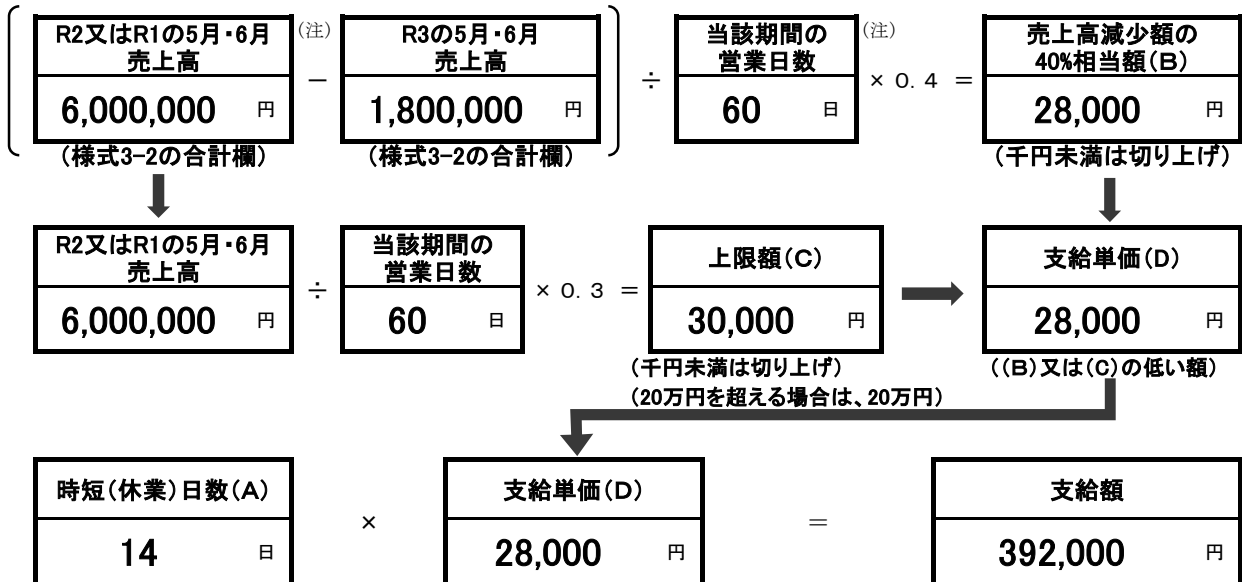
R2又はR1の5月・6月売上高

6,000,000 円

（様式3-2の合計欄）

(注)

－

R3の5月・6月売上高

1,800,000 円

（様式3-2の合計欄）

÷

当該期間の営業日数

60 日

(注)

× 0.4 ＝

売上高減少額の40%相当額（B）

28,000 円

（千円未満は切り上げ）

R2又はR1の5月・6月売上高

6,000,000 円

÷

当該期間の営業日数

60 日

× 0.3 ＝

上限額（C）

30,000 円

（千円未満は切り上げ）
（20万円を超える場合は、20万円）

支給単価（D）

28,000 円

（（B）又は（C）の低い額）

時短（休業）日数（A）

14 日

×

支給単価（D）

28,000 円

＝

支給額

392,000 円